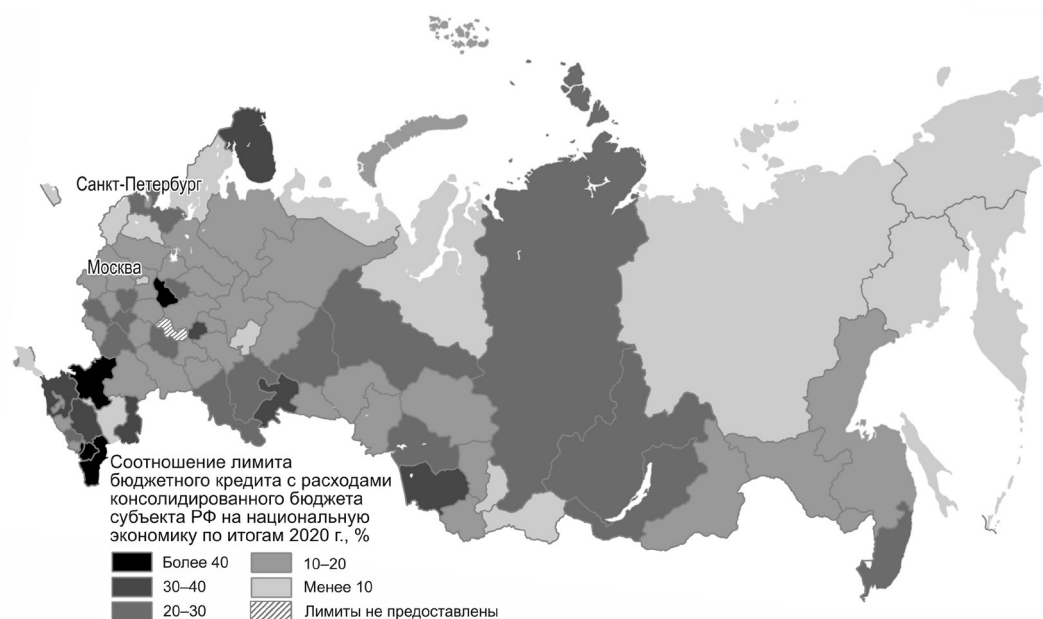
Санкт-Петербург

Москва

Соотношение лимита бюджетного кредита с расходами консолидированного бюджета субъекта РФ на национальную экономику по итогам 2020 г., %

Более 40
30–40
20–30
10–20
Менее 10
Лимиты не предоставлены